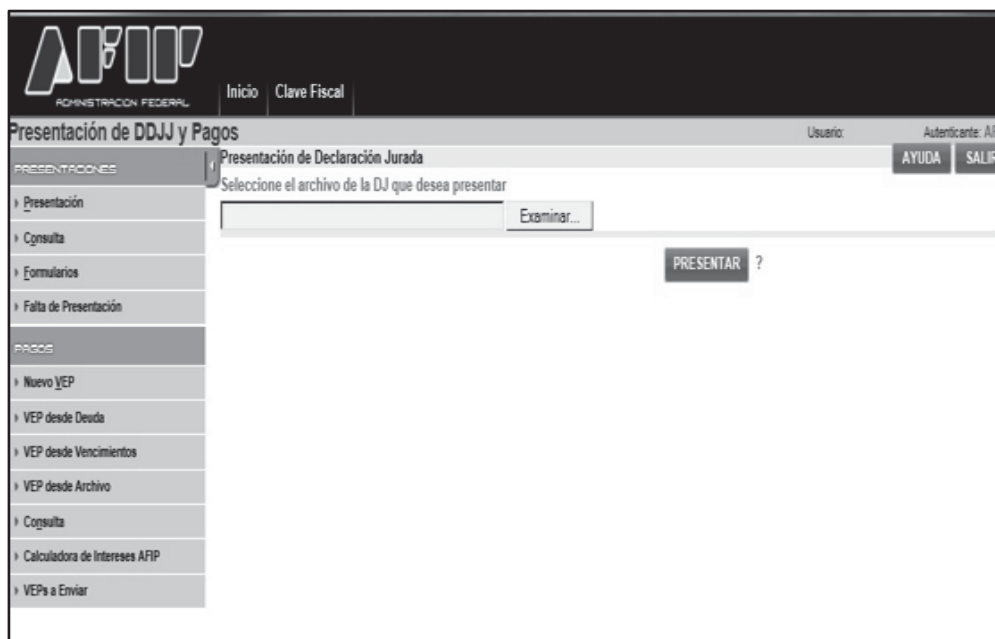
AFIP
ADMINISTRACION FEDERAL

Inicio | Clave Fiscal

Presentación de DDJJ y Pagos

Usuario:

Autenticante: A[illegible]

PRESENTACIONES

Presentación de Declaración Jurada

AYUDA

SALI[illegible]

Seleccione el archivo de la DJ que desea presentar

Examinar...

PRESENTAR ?

Presentación

Consulta

Formularios

Falta de Presentación

PAGOS

Nuevo VEP

VEP desde Deuda

VEP desde Vencimientos

VEP desde Archivo

Consulta

Calculadora de Intereses AFIP

VEPs a Enviar